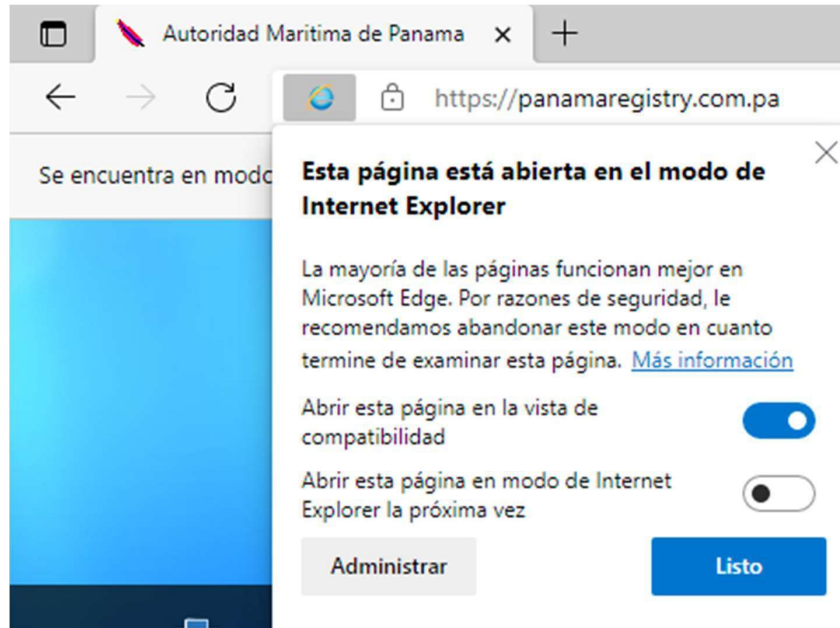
Autoridad Maritima de Panama ×
+
https://panamaregistry.com.pa
Se encuentra en modo

Esta página está abierta en el modo de Internet Explorer

La mayoría de las páginas funcionan mejor en Microsoft Edge. Por razones de seguridad, le recomendamos abandonar este modo en cuanto termine de examinar esta página. Más información

Abrir esta página en la vista de compatibilidad

Abrir esta página en modo de Internet Explorer la próxima vez

Administrar
Listo